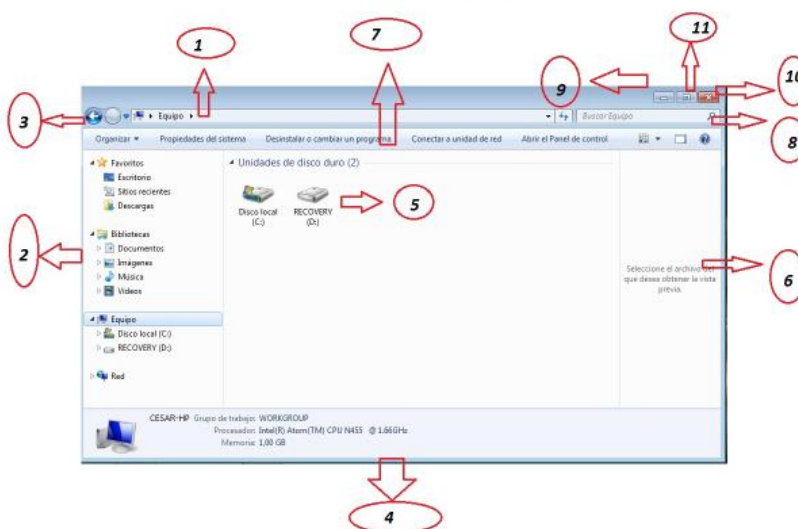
1
7
11
9
10
3
Equipo
Buscar Equipo
8
Organizar ▾ Propiedades del sistema Desinstalar o cambiar un programa Conectar a unidad de red Abrir el Panel de control
Favoritos
Escritorio
Sitios recientes
Descargas
Unidades de disco duro (2)
Disco local (C:)
RECOVERY (D:)
5
2
Bibliotecas
Documentos
Imágenes
Música
Vídeos
Seleccione el archivo del que desea obtener la vista previa.
6
Equipo
Disco local (C:)
RECOVERY (D:)
Red
CESAR-HP Grupo de trabajo: WORKGROUP
Procesador: Intel(R) Atom(TM) CPU N455 @ 1.66GHz
Memoria: 1,00 GB
4